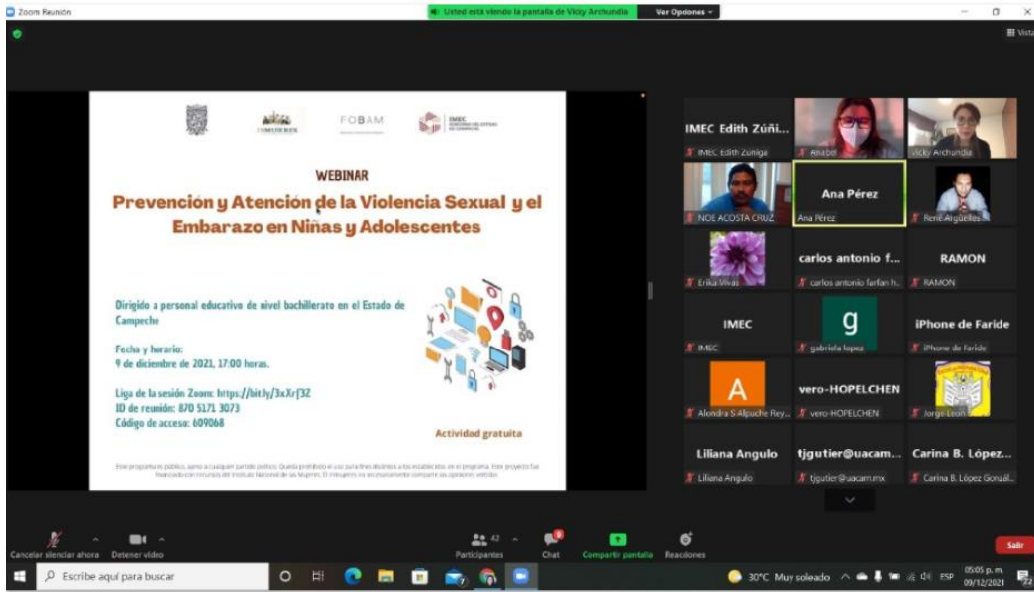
Zoom Reunión

Usted está viendo la pantalla de Vicky Archundia

Ver Opciones

Vista

FOBAM

IMEC

WEBINAR

Prevención y Atención de la Violencia Sexual y el Embarazo en Niñas y Adolescentes

Dirigido a personal educativo de nivel bachillerato en el Estado de Campeche

Fecha y horario:
9 de diciembre de 2021, 17:00 horas.

Liga de la sesión Zoom: https://bit.ly/3xXrf3Z
ID de reunión: 870 5171 3073
Código de acceso: 609068

Actividad gratuita

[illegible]

IMEC Edith Zúñi...
IMEC Edith Zuñiga
Anabel
Vicky Archundia
NOE ACOSTA CRUZ
Ana Pérez
Ana Pérez
René Argüelles
Erika Vivas
carlos antonio f...
carlos antonio ferfan h...
RAMON
RAMON
IMEC
IMEC
g
gabriela lopez
iPhone de Faride
iPhone de Faride
A
Alondra S Alpuche Rey...
vero-HOPELCHEN
vero-HOPELCHEN
Jorge Leon
Liliana Angulo
Liliana Angulo
tjgutier@uacam...
tjgutier@uacam.mx
Carina B. López...
Carina B. López Gonzál...

Cancelar silenciar ahora
Detener video
42
Participantes
Chat
Compartir pantalla
Reacciones
Salir

Escribe aquí para buscar
30°C Muy soleado
ESP
05:05 p. m.
09/12/2021